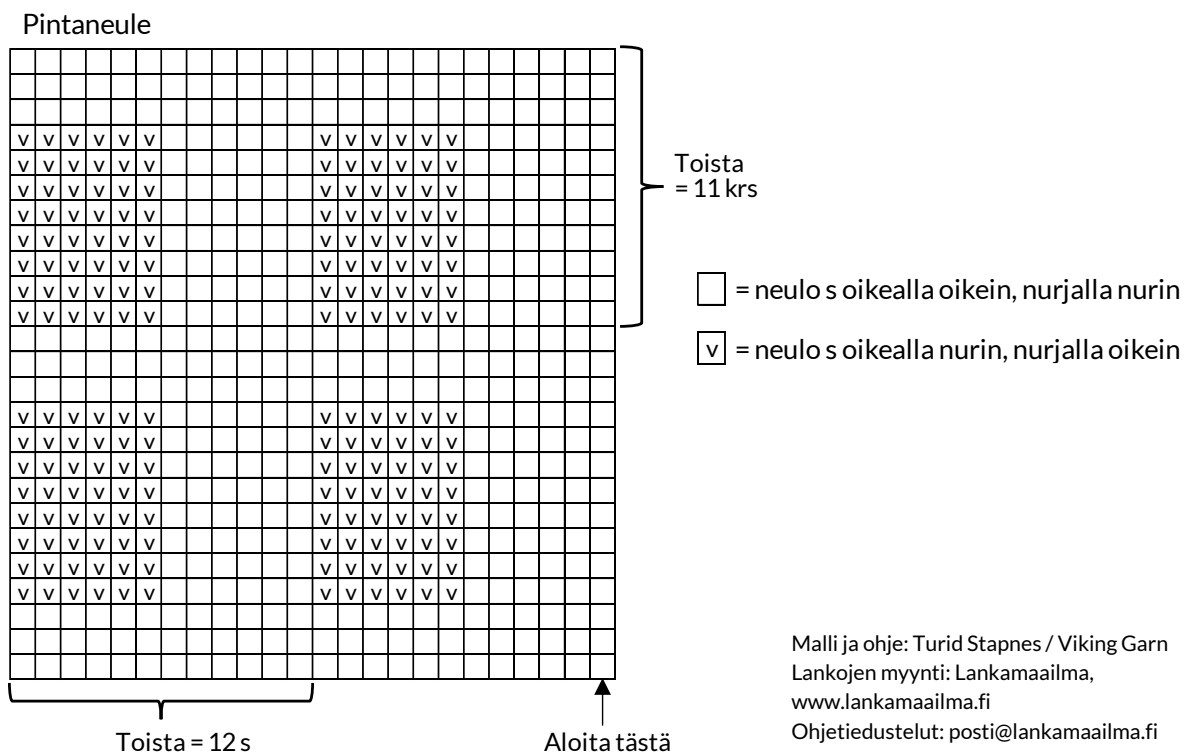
Pintaneule

| | | | | | | | | | | | | | | | | | | | | | | | | |
|---|---|---|---|---|---|---|---|---|---|---|---|---|---|---|---|---|---|---|---|---|---|---|---|---|
| | | | | | | | | | | | | | | | | | | | | | | | | |
| | | | | | | | | | | | | | | | | | | | | | | | | |
| | | | | | | | | | | | | | | | | | | | | | | | | |
|v|v|v|v|v|v| | | | | | |v|v|v|v|v|v| | | | | | | |
|v|v|v|v|v|v| | | | | | |v|v|v|v|v|v| | | | | | | |
|v|v|v|v|v|v| | | | | | |v|v|v|v|v|v| | | | | | | |
|v|v|v|v|v|v| | | | | | |v|v|v|v|v|v| | | | | | | |
|v|v|v|v|v|v| | | | | | |v|v|v|v|v|v| | | | | | | |
|v|v|v|v|v|v| | | | | | |v|v|v|v|v|v| | | | | | | |
|v|v|v|v|v|v| | | | | | |v|v|v|v|v|v| | | | | | | |
|v|v|v|v|v|v| | | | | | |v|v|v|v|v|v| | | | | | | |
| | | | | | | | | | | | | | | | | | | | | | | | | |
| | | | | | | | | | | | | | | | | | | | | | | | | |
| | | | | | | | | | | | | | | | | | | | | | | | | |
|v|v|v|v|v|v| | | | | | |v|v|v|v|v|v| | | | | | | |
|v|v|v|v|v|v| | | | | | |v|v|v|v|v|v| | | | | | | |
|v|v|v|v|v|v| | | | | | |v|v|v|v|v|v| | | | | | | |
|v|v|v|v|v|v| | | | | | |v|v|v|v|v|v| | | | | | | |
|v|v|v|v|v|v| | | | | | |v|v|v|v|v|v| | | | | | | |
|v|v|v|v|v|v| | | | | | |v|v|v|v|v|v| | | | | | | |
|v|v|v|v|v|v| | | | | | |v|v|v|v|v|v| | | | | | | |
|v|v|v|v|v|v| | | | | | |v|v|v|v|v|v| | | | | | | |
| | | | | | | | | | | | | | | | | | | | | | | | | |
| | | | | | | | | | | | | | | | | | | | | | | | | |
| | | | | | | | | | | | | | | | | | | | | | | | | |

Toista = 11 krs

= neulo s oikealla oikein, nurjalla nurin

v = neulo s oikealla nurin, nurjalla oikein

Toista = 12 s

Aloita tästä

Malli ja ohje: Turid Stapnes / Viking Garn
Lankojen myynti: Lankamaailma, www.lankamaailma.fi
Ohjetiedustelut: posti@lankamaailma.fi